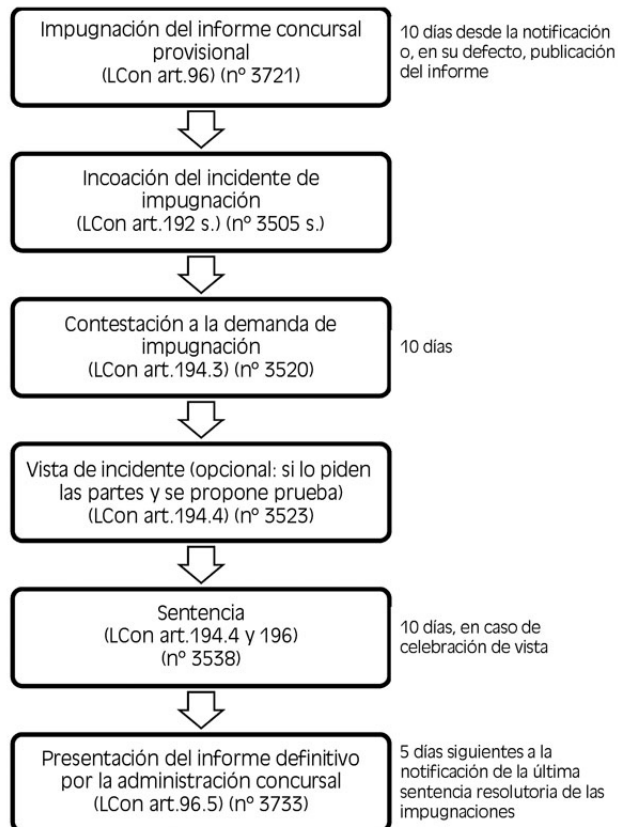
Impugnación del informe concursal provisional
(LCon art.96) (nº 3721)

10 días desde la notificación o, en su defecto, publicación del informe

Incoación del incidente de impugnación
(LCon art.192 s.) (nº 3505 s.)

Contestación a la demanda de impugnación
(LCon art.194.3) (nº 3520)

10 días

Vista de incidente (opcional: si lo piden las partes y se propone prueba)
(LCon art.194.4) (nº 3523)

Sentencia
(LCon art.194.4 y 196)
(nº 3538)

10 días, en caso de celebración de vista

Presentación del informe definitivo por la administración concursal
(LCon art.96.5) (nº 3733)

5 días siguientes a la notificación de la última sentencia resolutoria de las impugnaciones